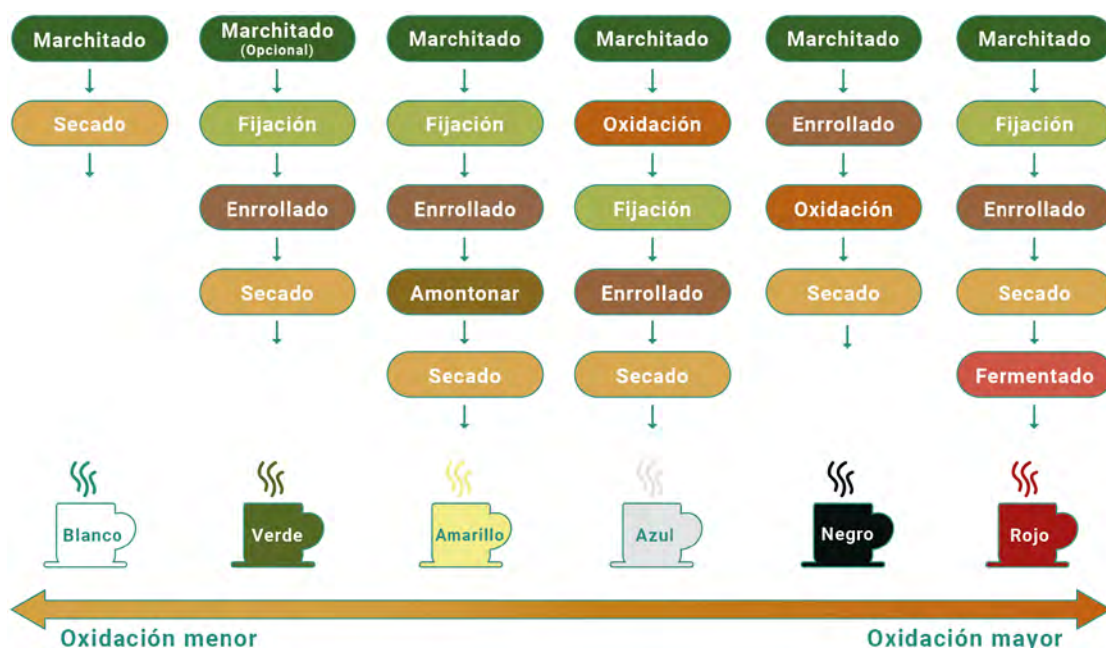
Marchitado
Secado
Blanco

Marchitado
(Opcional)
Fijación
Enrrollado
Secado
Verde

Marchitado
Fijación
Enrrollado
Amontonar
Secado
Amarillo

Marchitado
Oxidación
Fijación
Enrrollado
Secado
Azul

Marchitado
Enrrollado
Oxidación
Secado
Negro

Marchitado
Fijación
Enrrollado
Secado
Fermentado
Rojo

Oxidación menor
Oxidación mayor